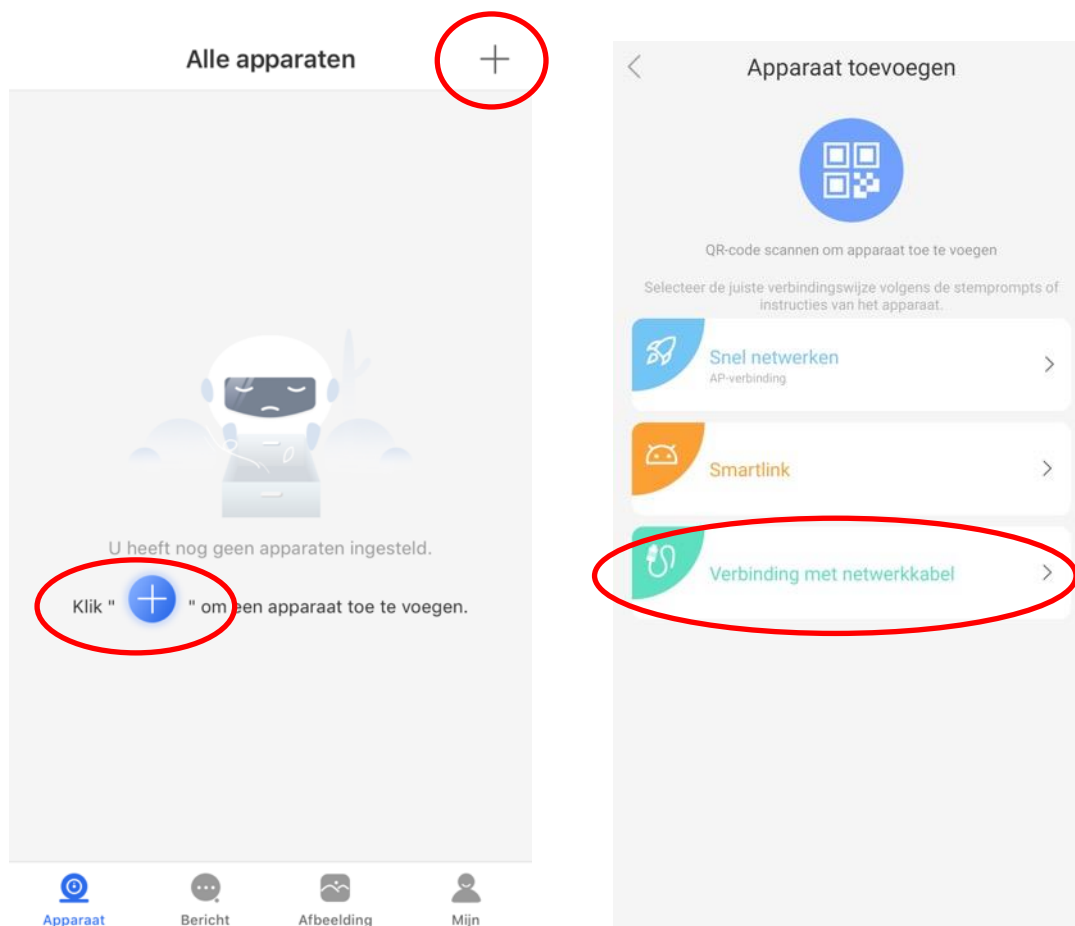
Alle apparaten

U heeft nog geen apparaten ingesteld.

Klik " " om een apparaat toe te voegen.

Apparaat
Bericht
Afbeelding
Mijn

Apparaat toevoegen

QR-code scannen om apparaat toe te voegen

Selecteer de juiste verbindingswijze volgens de stemprompts of instructies van het apparaat.

Snel netwerken
AP-verbinding

Smartlink

Verbinding met netwerkkabel